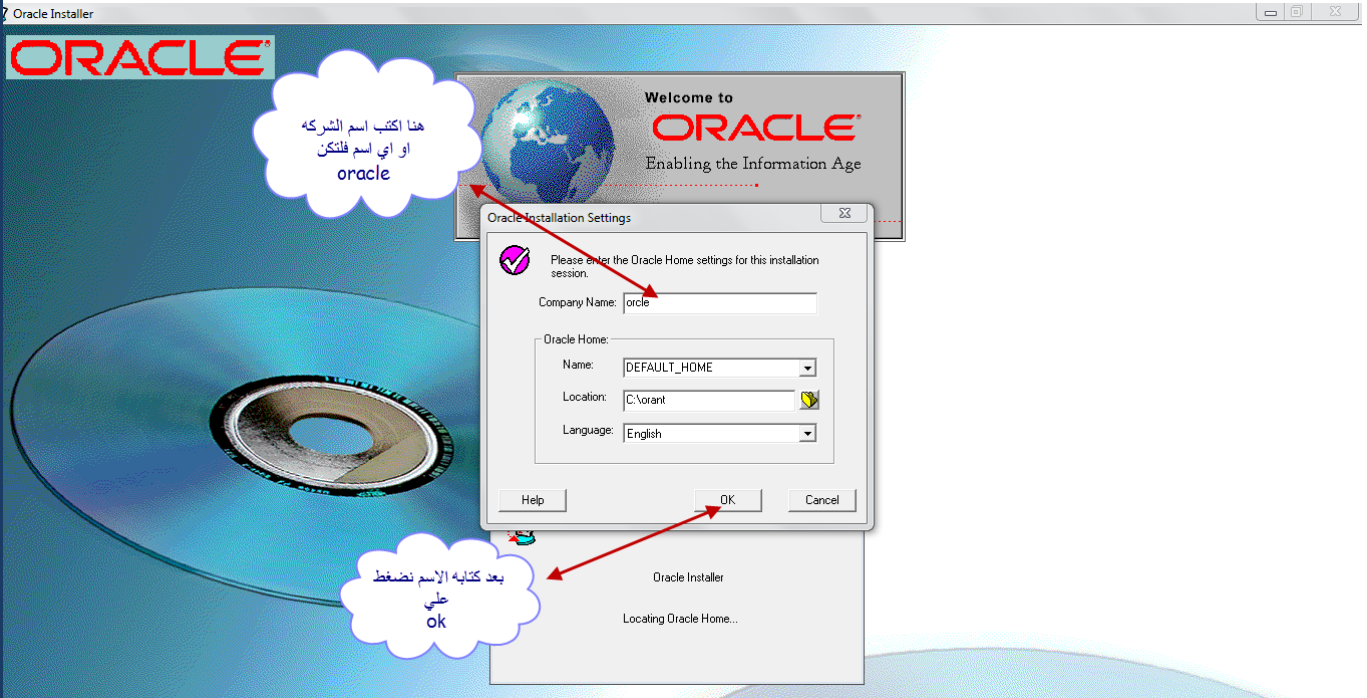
Oracle Installer

ORACLE

هنا اكتب اسم الشركه
او اي اسم فلتكن
oracle

Welcome to
ORACLE
Enabling the Information Age

Oracle Installation Settings

Please enter the Oracle Home settings for this installation session.

Company Name: orcle

Oracle Home:

Name: DEFAULT_HOME

Location: C:\orant

Language: English

Help

OK

Cancel

بعد كتابه الاسم نضغط
علي
ok

Oracle Installer

Locating Oracle Home...